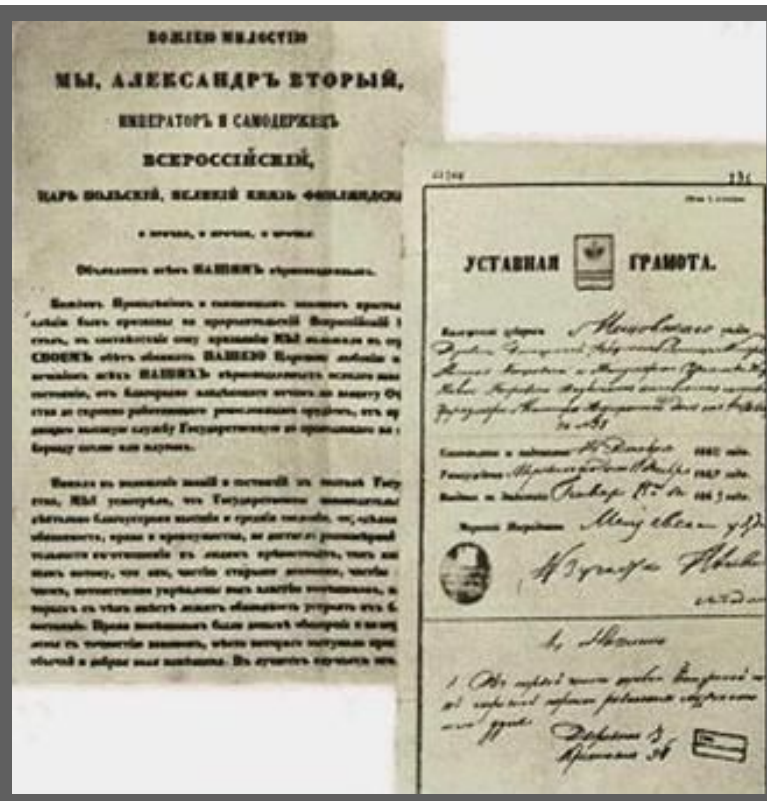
БОЖІЕЮ МИЛОСТІЮ

МЫ, АЛЕКСАНДРЪ ВТОРЫЙ,

ИМПЕРАТОРЪ И САМОДЕРЖЕЦЪ

ВСЕРОССІЙСКІЙ,

ЦАРЬ ПОЛЬСКІЙ, ВЕЛИКІЙ КНЯЗЬ ФИНЛЯНДСК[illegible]

и прочая, и прочая, и прочая.

Объявляемъ всѣмъ НАШИМЪ вѣрноподданнымъ.

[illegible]

УСТАВНАЯ ГРАМОТА.

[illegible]

Деревня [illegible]

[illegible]